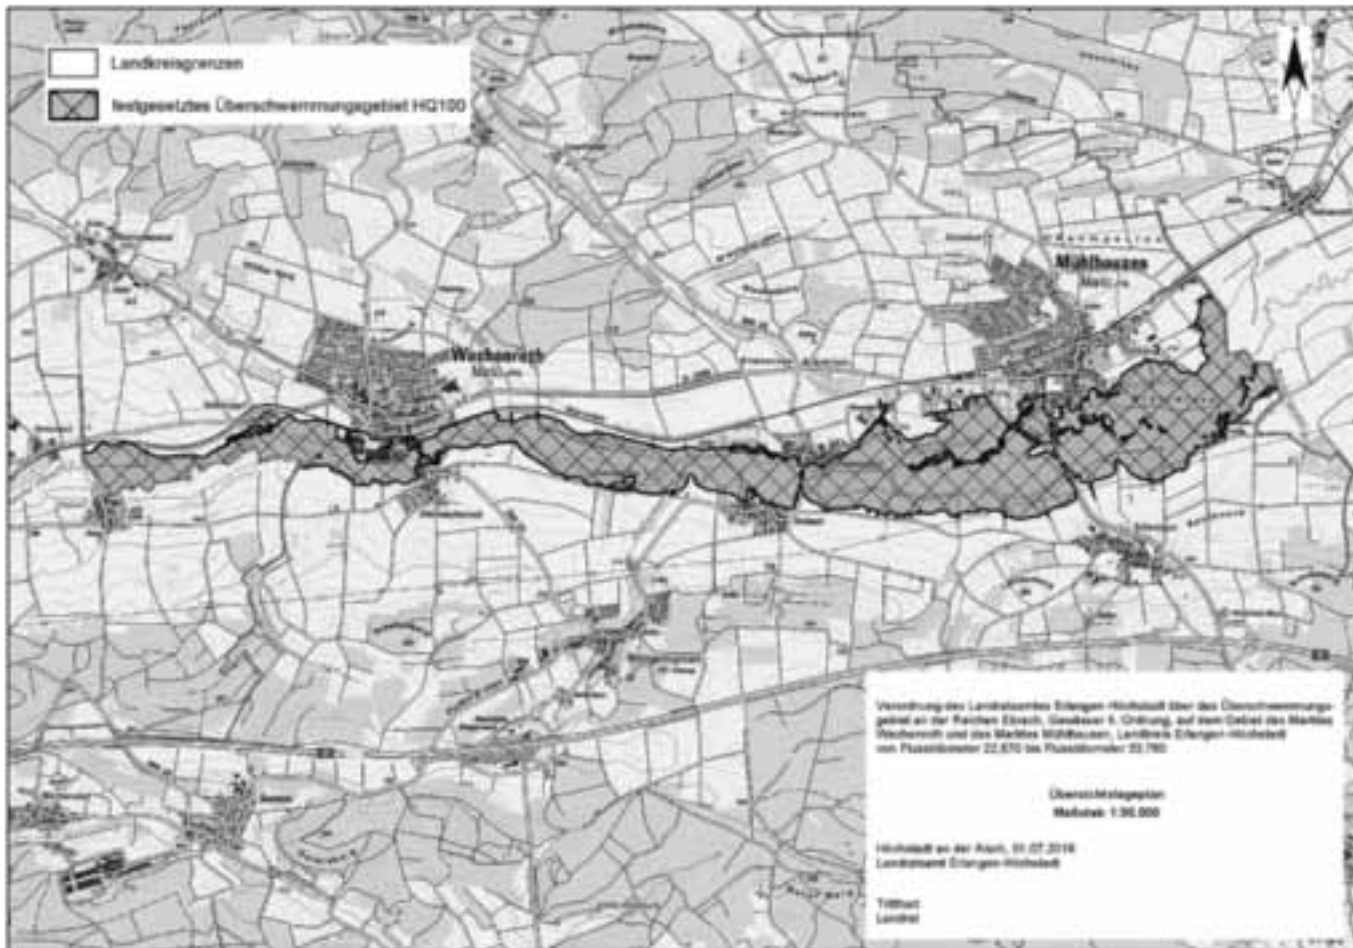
Landkreisgrenzen

festgesetztes Überschwemmungsgebiet HQ100

Mühlhausen
Markt

Wachenroth
Markt

Verordnung des Landratsamtes Erlangen-Höchstadt über das Überschwemmungsgebiet an der Reichen Ebrach, Gewässer II. Ordnung, auf dem Gebiet des Marktes Wachenroth und des Marktes Mühlhausen, Landkreis Erlangen-Höchstadt von Flusskilometer 22,670 bis Flusskilometer 33,760

Übersichtslageplan
Maßstab 1:30.000

Höchstadt an der Aisch, 01.07.2016
Landratsamt Erlangen-Höchstadt

Tritthart
Landrat